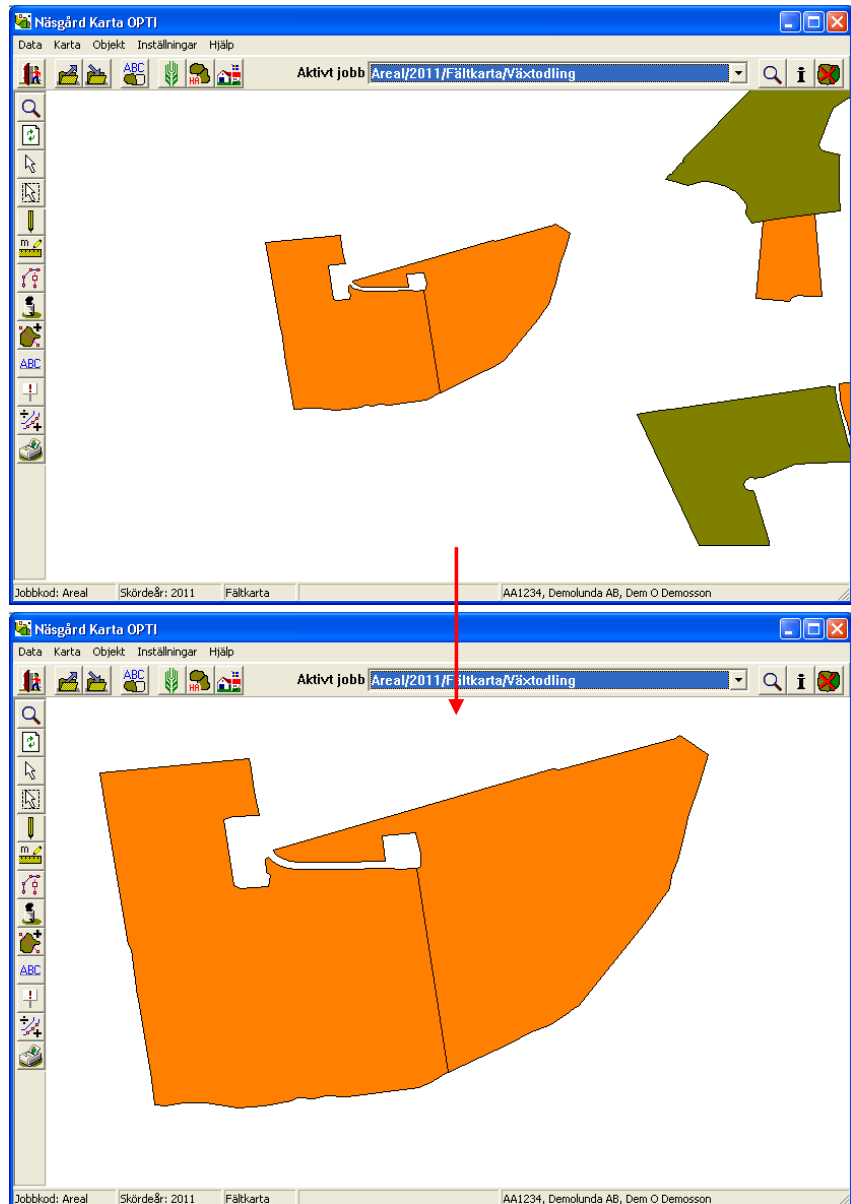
Näsgård Karta OPTI

Data Karta Objekt Inställningar Hjälp

ABC

HA

Aktivt jobb Areal/2011/Fältkarta/Växtodling

ABC

Jobbkod: Areal Skördeår: 2011 Fältkarta AA1234, Demolunda AB, Dem O Demosson

Näsgård Karta OPTI

Data Karta Objekt Inställningar Hjälp

ABC

HA

Aktivt jobb Areal/2011/Fältkarta/Växtodling

ABC

Jobbkod: Areal Skördeår: 2011 Fältkarta AA1234, Demolunda AB, Dem O Demosson